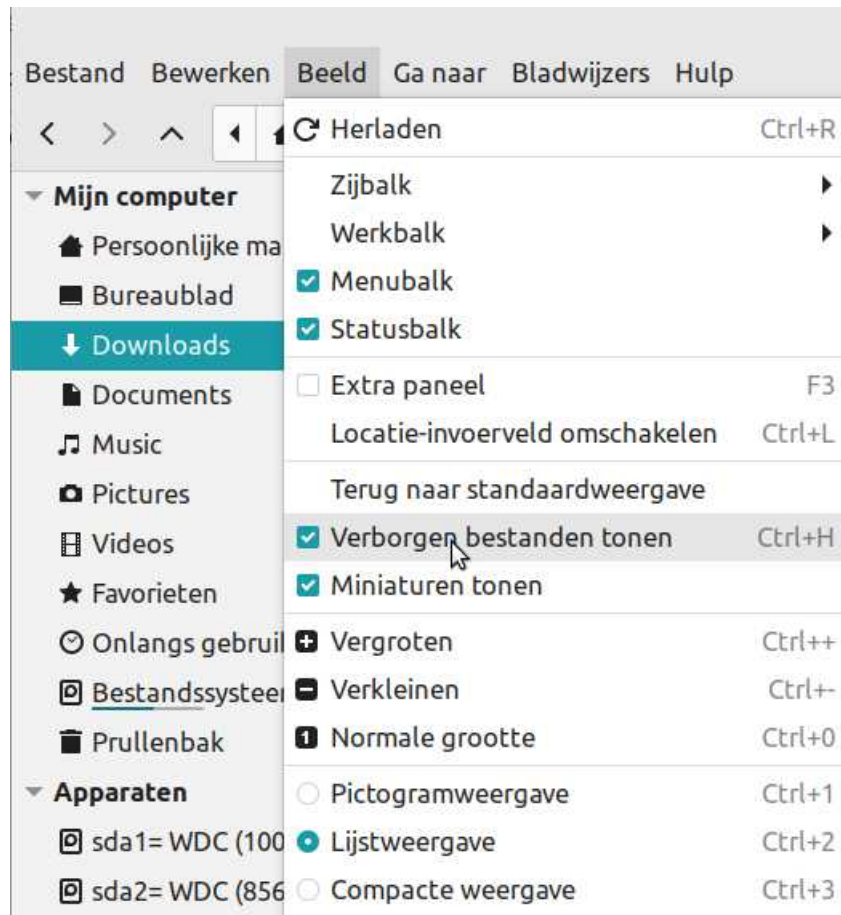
Bestand Bewerken Beeld Ga naar Bladwijzers Hulp

Mijn computer
Persoonlijke ma
Bureaublad
Downloads
Documents
Music
Pictures
Videos
Favorieten
Onlangs gebruil
Bestandssysteer
Prullenbak
Apparaten
sda1= WDC (100
sda2= WDC (856

Herladen Ctrl+R
Zijbalk
Werkbalk
Menubalk
Statusbalk
Extra paneel F3
Locatie-invoerveld omschakelen Ctrl+L
Terug naar standaardweergave
Verborgen bestanden tonen Ctrl+H
Miniaturen tonen
Vergroten Ctrl++
Verkleinen Ctrl+-
Normale grootte Ctrl+0
Pictogramweergave Ctrl+1
Lijstweergave Ctrl+2
Compacte weergave Ctrl+3